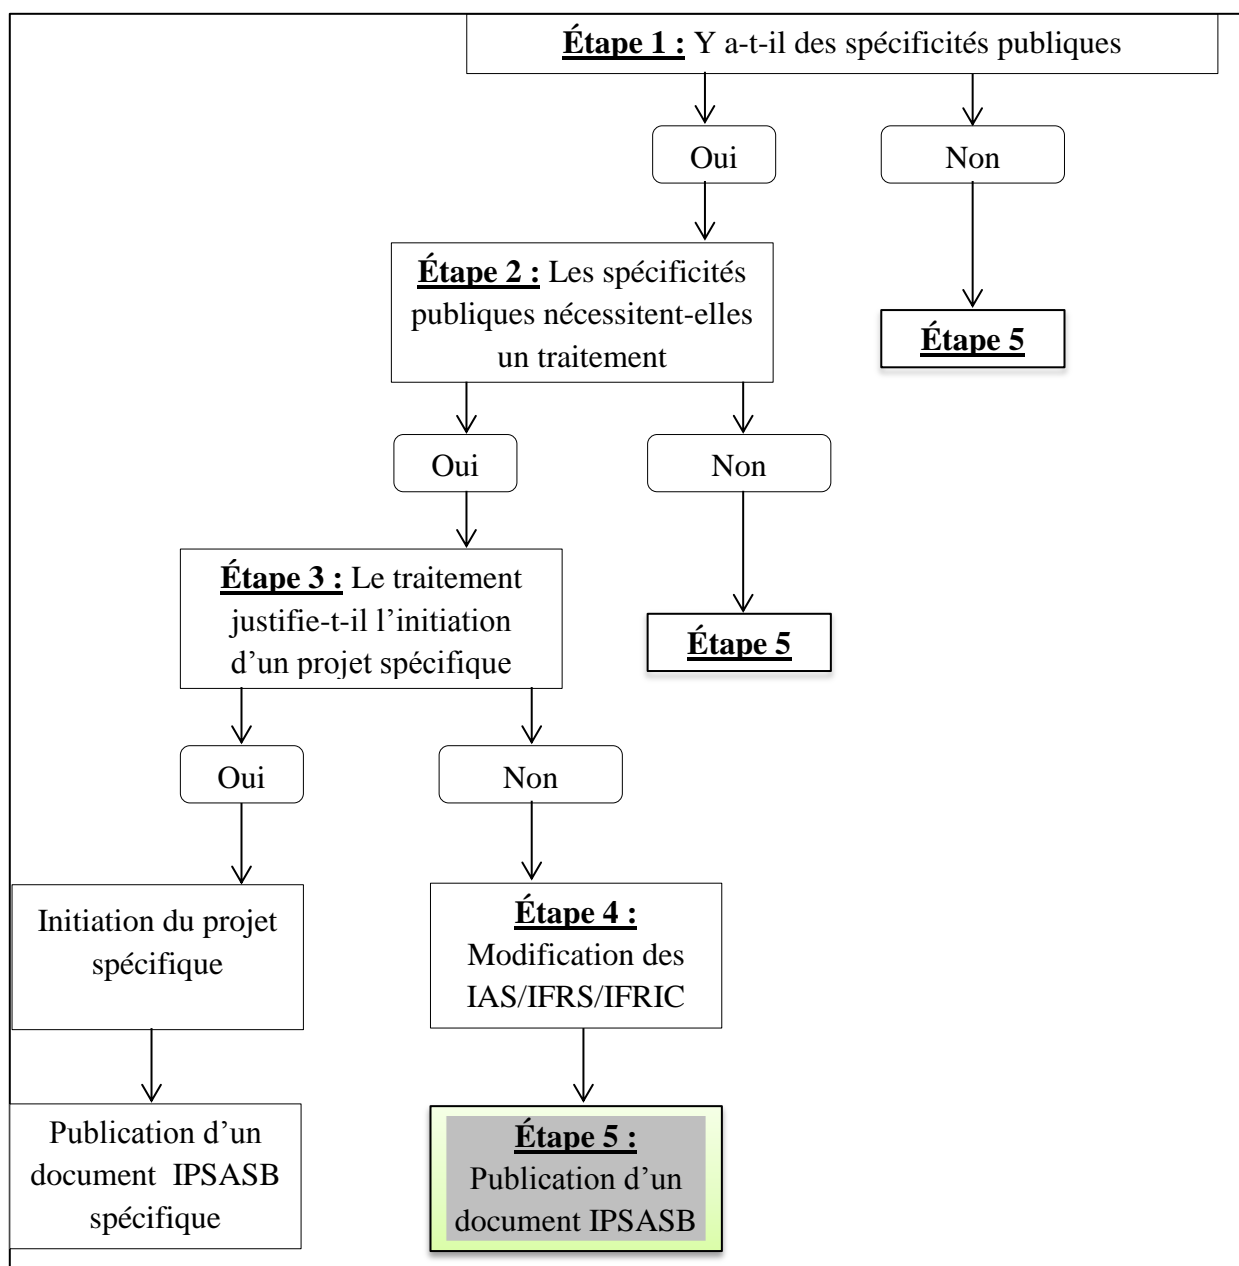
Étape 1 : Y a-t-il des spécificités publiques

Oui

Non

Étape 2 : Les spécificités publiques nécessitent-elles un traitement

Étape 5

Oui

Non

Étape 3 : Le traitement justifie-t-il l'initiation d'un projet spécifique

Étape 5

Oui

Non

Initiation du projet spécifique

Étape 4 : Modification des IAS/IFRS/IFRIC

Publication d'un document IPSASB spécifique

Étape 5 : Publication d'un document IPSASB